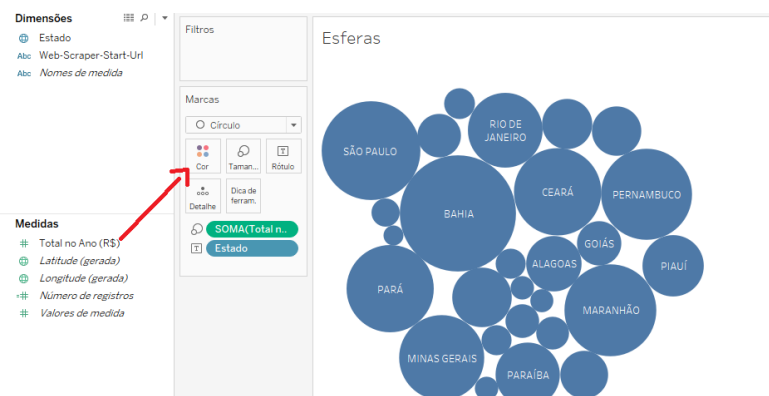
Dimensões

Estado
Abc Web-Scraper-Start-Url
Abc *Nomes de medida*

Medidas

Total no Ano (R$)
*Latitude (gerada)*
*Longitude (gerada)*
*Número de registros*
*Valores de medida*

Filtros

Marcas

Círculo

Cor
Taman...
Rótulo
Detalhe
Dica de ferram.

SOMA(Total n...
Estado

Esferas

SÃO PAULO
RIO DE JANEIRO
BAHIA
CEARÁ
PERNAMBUCO
GOIÁS
PIAUÍ
ALAGOAS
PARÁ
MARANHÃO
MINAS GERAIS
PARAÍBA